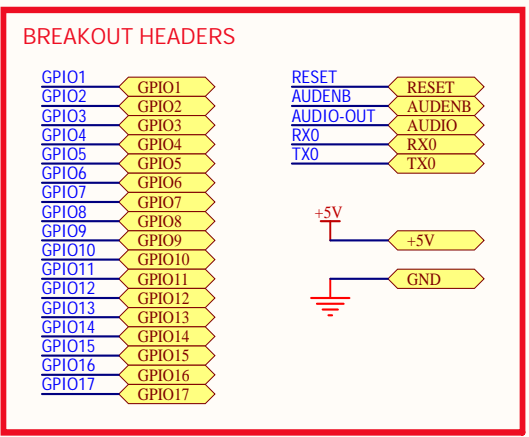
BREAKOUT HEADERS

GPIO1 GPIO1
GPIO2 GPIO2
GPIO3 GPIO3
GPIO4 GPIO4
GPIO5 GPIO5
GPIO6 GPIO6
GPIO7 GPIO7
GPIO8 GPIO8
GPIO9 GPIO9
GPIO10 GPIO10
GPIO11 GPIO11
GPIO12 GPIO12
GPIO13 GPIO13
GPIO14 GPIO14
GPIO15 GPIO15
GPIO16 GPIO16
GPIO17 GPIO17

RESET RESET
AUDENB AUDENB
AUDIO-OUT AUDIO
RX0 RX0
TX0 TX0

+5V +5V

GND